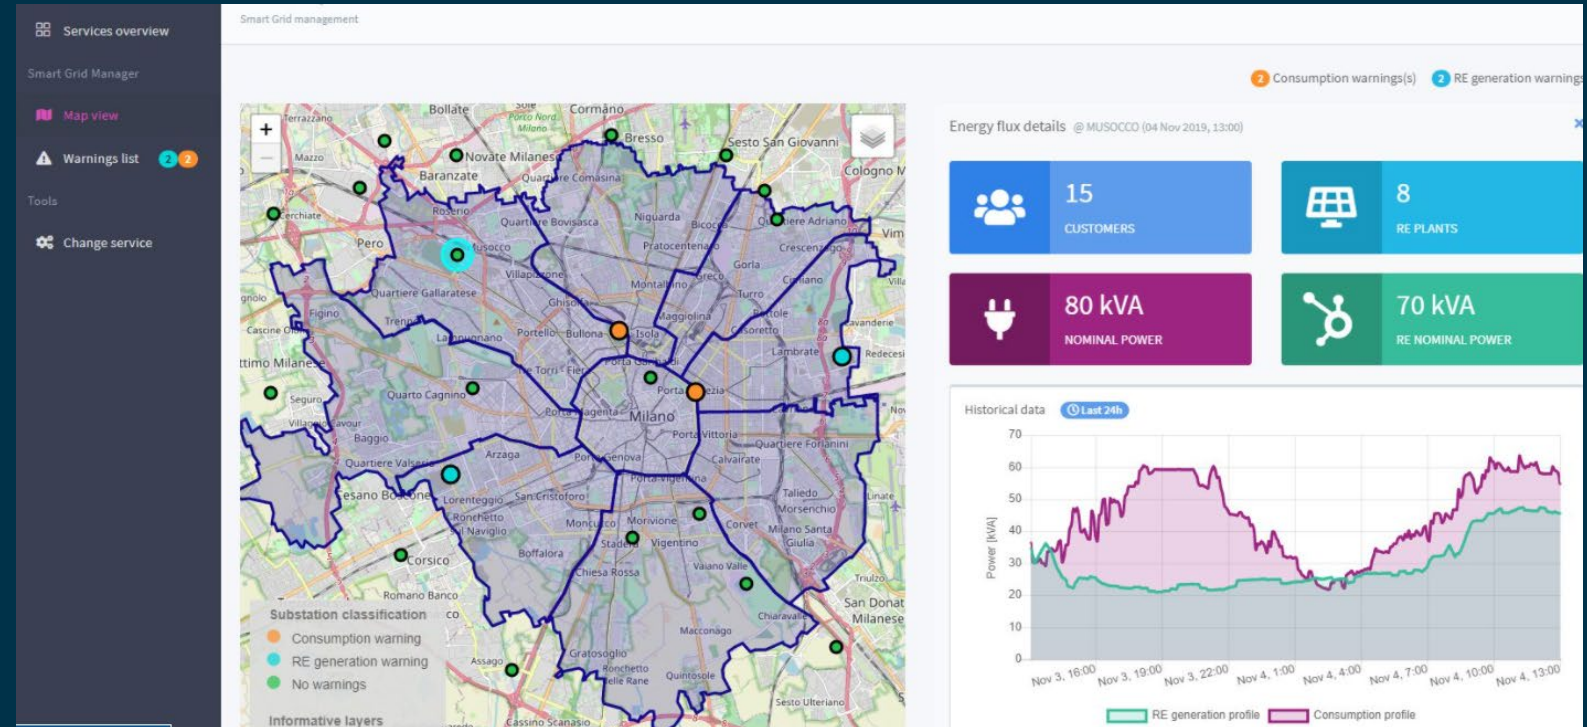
Services overview
Smart Grid Manager
Map view
Warnings list 2 2
Tools
Change service

Smart Grid management

2 Consumption warnings(s) 2 RE generation warnings

Bollate Cormano Bresso Sesto San Giovanni Novate Milanese Baranzate Quartiere Comasina Cologno M Roserio Quartiere Bovisasca Niguarda Bicocca Quartiere Adriano Pero Musocco Pratocentenaro Crescenzago Villapizzone Gorla Quartiere Gallaratese Montalbino Greco Turro Cimiano Figino Ghisolfa Trenno Maggiolina Loreto Lampugnano Portello Bullona Isola Casoretto Lambrate Redecesio Quarto Cagnino Torri Porta Venezia Seguro Porta Magenta Milano Baggio Porta Vittoria Quartiere Forlanini Quartiere Valsesia Arzaga Porta Genova Calvairate Lorenteggio San Cristoforo Porta Vigentina Taliedo Ronchetto Naviglio Morsenchio Moncucco Morivione Corvetto Milano Santa Giulia Stadera Vigentino Boffalora Corsico Chiesa Rossa Vaiano Valle Romano Banco Triulzo San Donato Milanese Chiaravalle Macconago Gratosoglio Ronchetto delle Rane Quintosole Assago Sesto Ulteriano Cassino Scanasio

+
−

Substation classification
Consumption warning
RE generation warning
No warnings
Informative layers

Energy flux details @ MUSOCCO (04 Nov 2019, 13:00)

15
CUSTOMERS

8
RE PLANTS

80 kVA
NOMINAL POWER

70 kVA
RE NOMINAL POWER

Historical data Last 24h
70
60
50
40
30
20
10
0
Power [kVA]
Nov 3, 16:00 Nov 3, 19:00 Nov 3, 22:00 Nov 4, 1:00 Nov 4, 4:00 Nov 4, 7:00 Nov 4, 10:00 Nov 4, 13:00
RE generation profile Consumption profile